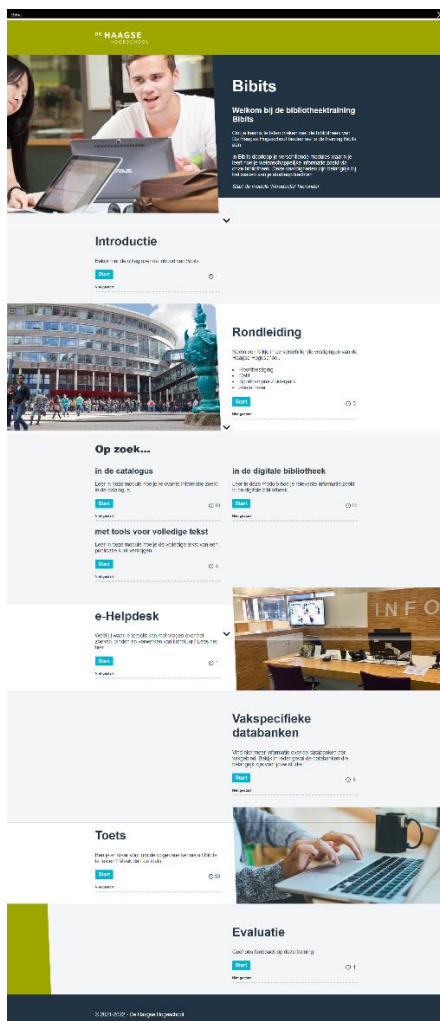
DE HAAGSE HOGESCHOOL

Bibits

Welkom bij de bibliotheektraining Bibits

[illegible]

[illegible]

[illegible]

Introductie

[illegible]

Start

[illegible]

Rondleiding

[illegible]

- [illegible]
- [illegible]
- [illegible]
- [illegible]

Start

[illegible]

Op zoek...

in de catalogus

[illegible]

Start

in de digitale bibliotheek

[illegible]

Start

met tools voor volledige tekst

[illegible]

Start

e-Helpdesk

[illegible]

Start

INFO

Vakspecifieke databanken

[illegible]

Start

Toets

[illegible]

Start

Evaluatie

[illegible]

Start

© 2021-2022 - De Haagse Hogeschool